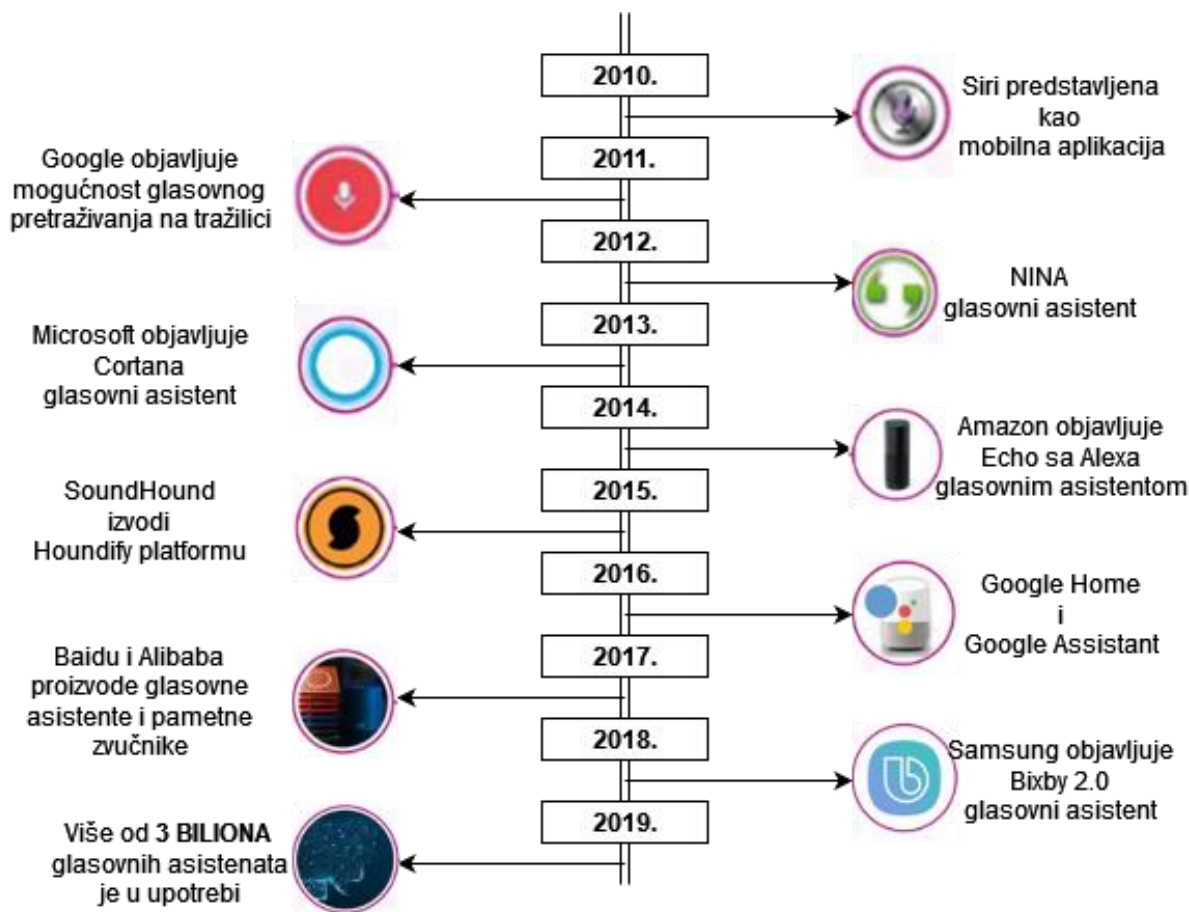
2010.

Siri predstavljena kao mobilna aplikacija

Google objavljuje mogućnost glasovnog pretraživanja na tražilici

2011.

2012.

NINA glasovni asistent

Microsoft objavljuje Cortana glasovni asistent

2013.

2014.

Amazon objavljuje Echo sa Alexa glasovnim asistentom

SoundHound izvodi Houndify platformu

2015.

2016.

Google Home i Google Assistant

Baidu i Alibaba proizvode glasovne asistente i pametne zvučnike

2017.

2018.

Samsung objavljuje Bixby 2.0 glasovni asistent

2019.

Više od 3 BILIONA glasovnih asistenata je u upotrebi